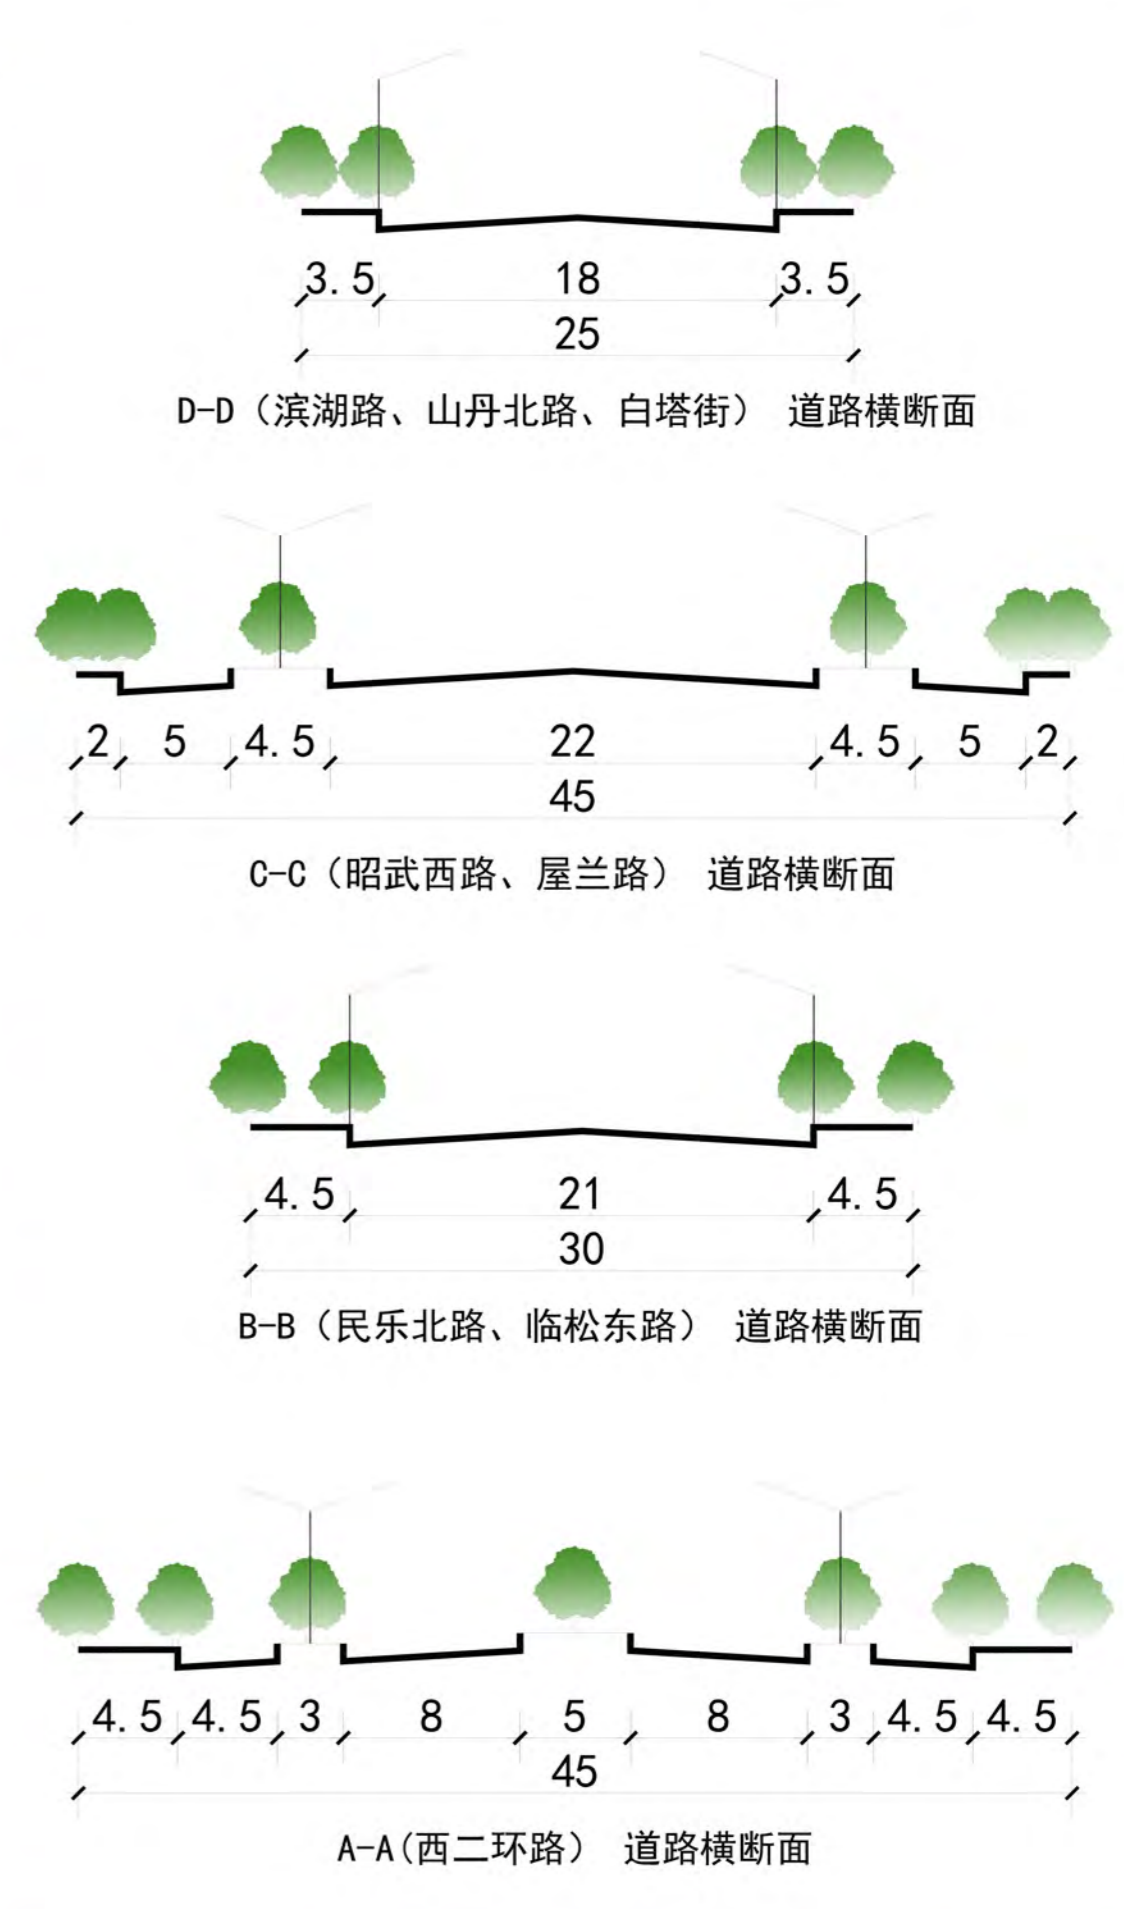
3.5 18 3.5
25
D-D（滨湖路、山丹北路、白塔街） 道路横断面

2 5 4.5 22 4.5 5 2
45
C-C（昭武西路、屋兰路） 道路横断面

4.5 21 4.5
30
B-B（民乐北路、临松东路） 道路横断面

4.5 4.5 3 8 5 8 3 4.5 4.5
45
A-A(西二环路） 道路横断面